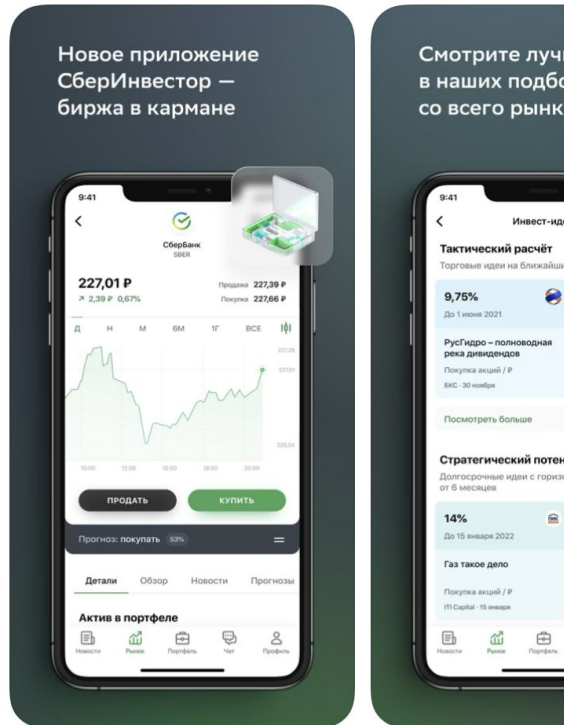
Новое приложение СберИнвестор — биржа в кармане

9:41

СберБанк
SBER

227,01 ₽
↗ 2,39 ₽ 0,67%

Продажа 227,39 ₽
Покупка 227,66 ₽

Д Н М 6М 1Г ВСЕ

227,26
227,01
226,64

10:00 12:00 15:00 18:00 20:00

ПРОДАТЬ
КУПИТЬ

Прогноз: покупать 53%

Детали Обзор Новости Прогнозы

Актив в портфеле

Новости Рынок Портфель Чат Профиль

Смотрите лучш
в наших подбо
со всего рынк

9:41

Инвест-иде

Тактический расчёт
Торговые идеи на ближайши

9,75%
До 1 июня 2021

РусГидро – полноводная река дивидендов
Покупка акций / ₽
БКС · 30 ноября

Посмотреть больше

Стратегический потен
Долгосрочные идеи с горизо
от 6 месяцев

14%
До 15 января 2022

Газ такое дело

Покупка акций / ₽
ITI Capital · 15 января

Новости Рынок Портфель